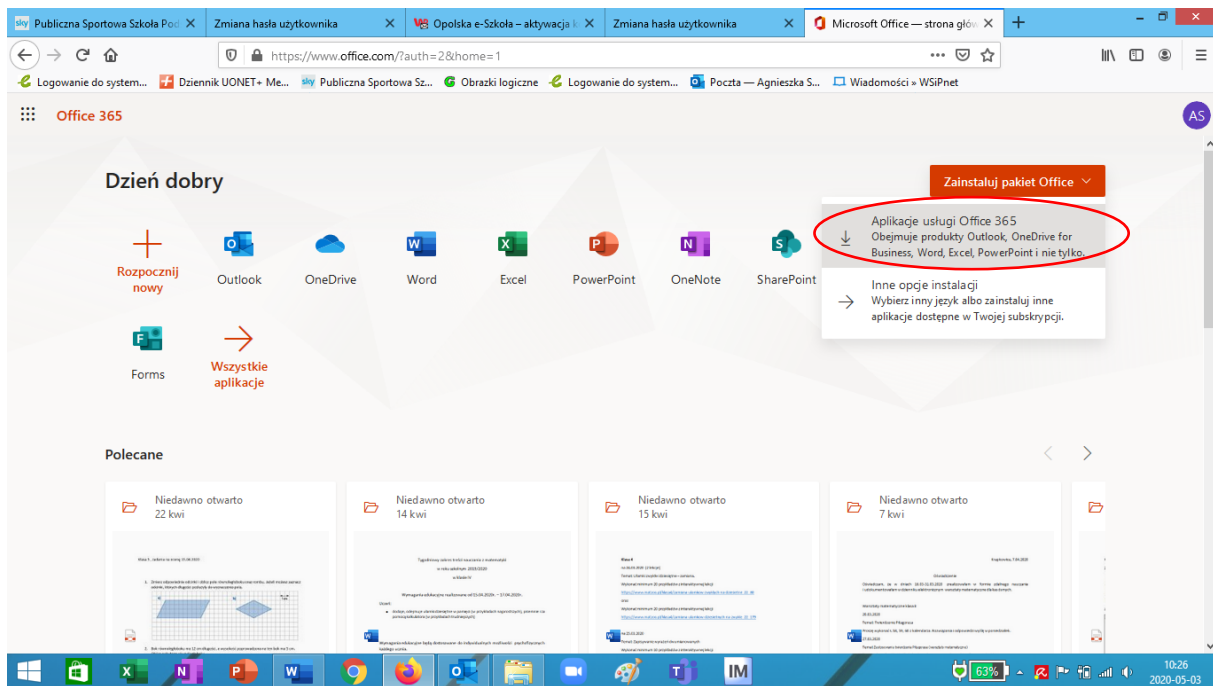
Publiczna Sportowa Szkoła Pod | Zmiana hasła użytkownika | Opolska e-Szkoła – aktywacja k | Zmiana hasła użytkownika | Microsoft Office — strona głów

https://www.office.com/?auth=2&home=1

Logowanie do system... | Dziennik UONET+ Me... | Publiczna Sportowa Sz... | Obrazki logiczne | Logowanie do system... | Poczta — Agnieszka S... | Wiadomości » WSiPnet

Office 365

AS

Dzień dobry

Zainstaluj pakiet Office

Aplikacje usługi Office 365
Obejmuje produkty Outlook, OneDrive for Business, Word, Excel, PowerPoint i nie tylko.

Inne opcje instalacji
Wybierz inny język albo zainstaluj inne aplikacje dostępne w Twojej subskrypcji.

Rozpocznij nowy | Outlook | OneDrive | Word | Excel | PowerPoint | OneNote | SharePoint

Forms | Wszystkie aplikacje

Polecane

Niedawno otwarto
22 kwi

Niedawno otwarto
14 kwi

Niedawno otwarto
15 kwi

Niedawno otwarto
7 kwi

63%

10:26
2020-05-03